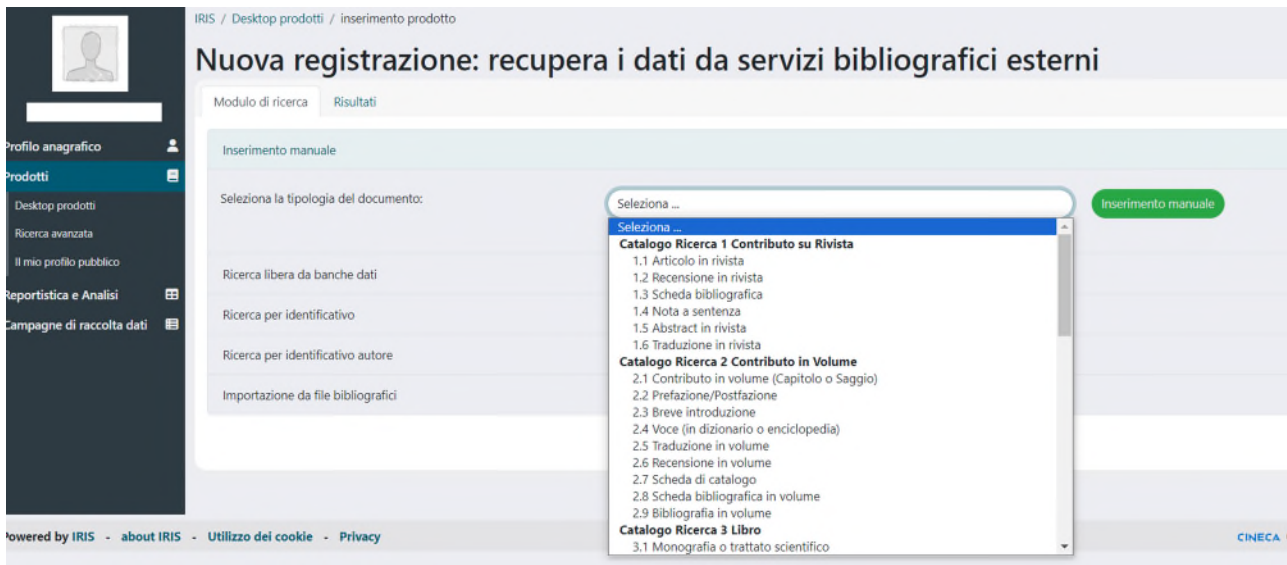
IRIS / Desktop prodotti / inserimento prodotto

Nuova registrazione: recupera i dati da servizi bibliografici esterni

Modulo di ricerca
Risultati

rofilo anagrafico
rodotti
Desktop prodotti
Ricerca avanzata
Il mio profilo pubblico
eportistica e Analisi
ampagne di raccolta dati

Inserimento manuale

Seleziona la tipologia del documento:
Seleziona ...
Inserimento manuale

Seleziona ...
Catalogo Ricerca 1 Contributo su Rivista
1.1 Articolo in rivista
1.2 Recensione in rivista
1.3 Scheda bibliografica
1.4 Nota a sentenza
1.5 Abstract in rivista
1.6 Traduzione in rivista
Catalogo Ricerca 2 Contributo in Volume
2.1 Contributo in volume (Capitolo o Saggio)
2.2 Prefazione/Postfazione
2.3 Breve introduzione
2.4 Voce (in dizionario o enciclopedia)
2.5 Traduzione in volume
2.6 Recensione in volume
2.7 Scheda di catalogo
2.8 Scheda bibliografica in volume
2.9 Bibliografia in volume
Catalogo Ricerca 3 Libro
3.1 Monografia o trattato scientifico

Ricerca libera da banche dati
Ricerca per identificativo
Ricerca per identificativo autore
Importazione da file bibliografici

owered by IRIS - about IRIS - Utilizzo dei cookie - Privacy
CINECA